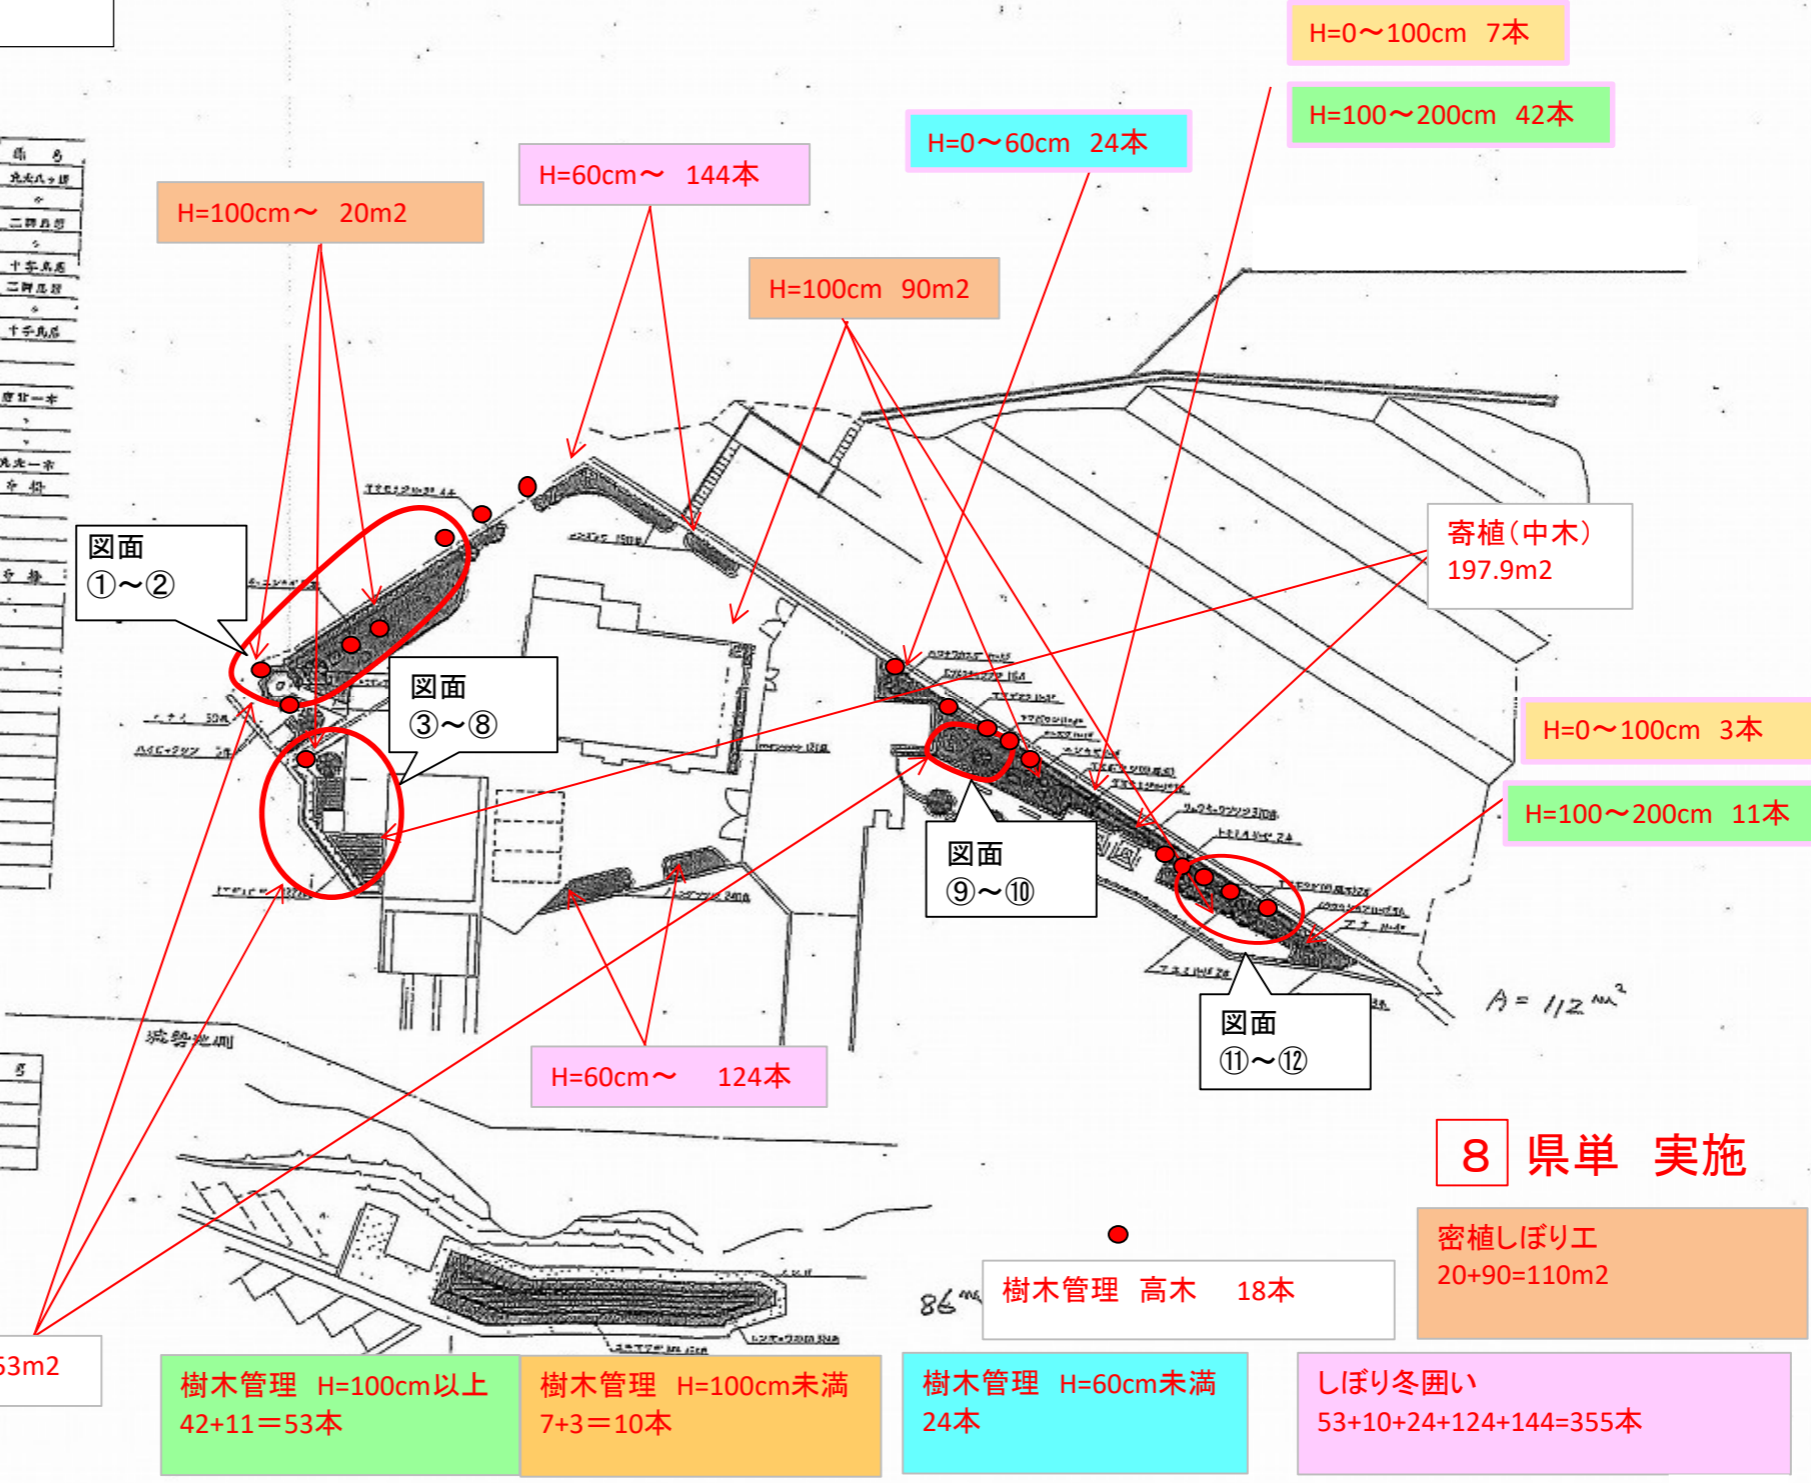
H=0～100cm　7本

H=100～200cm　42本

H=0～60cm　24本

H=60cm～　144本

H=100cm～　20m2

H=100cm　90m2

図面
①～②

図面
③～⑧

寄植（中木）
197.9m2

H=0～100cm　3本

H=100～200cm　11本

図面
⑨～⑩

図面
⑪～⑫

A= 112

H=60cm～　124本

8　県単　実施

密植しぼり工
20+90=110m2

樹木管理　高木　18本

86

53m2

樹木管理　H=100cm以上
42+11＝53本

樹木管理　H=100cm未満
7+3＝10本

樹木管理　H=60cm未満
24本

しぼり冬囲い
53+10+24+124+144=355本